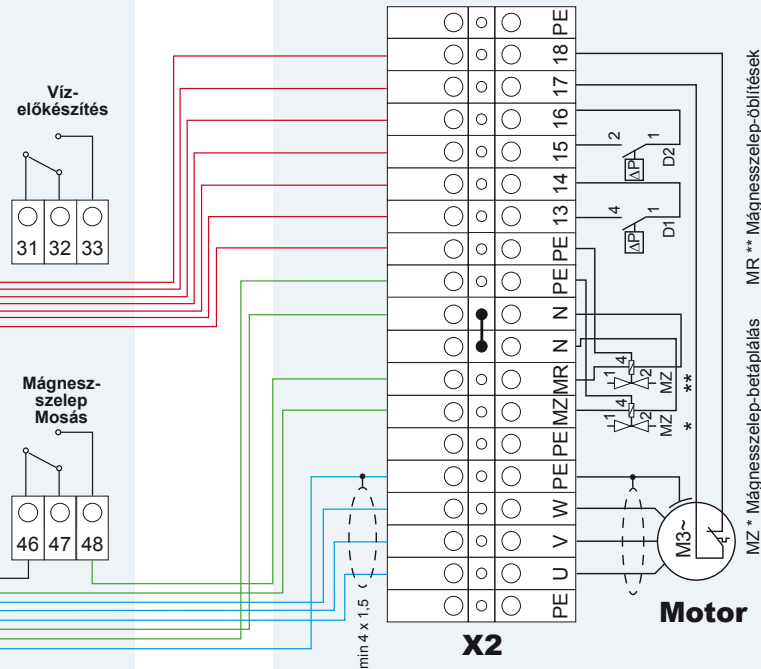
Víz-
előkészítés

31 32 33

Mágnesz-
szelep
Mosás

46 47 48

min 4 x 1,5

PE
18
17
16
15
14
13
PE
PE
N
N
MR
MZ
PE
PE
W
V
U
PE

X2

2 1
ΔP D2
4 1
ΔP D1

1 4 2 MR
1 4 2 MZ
**
*

M3~

Motor

MR ** Mágnesszelep-öblítések
MZ * Mágnesszelep-betáplálás